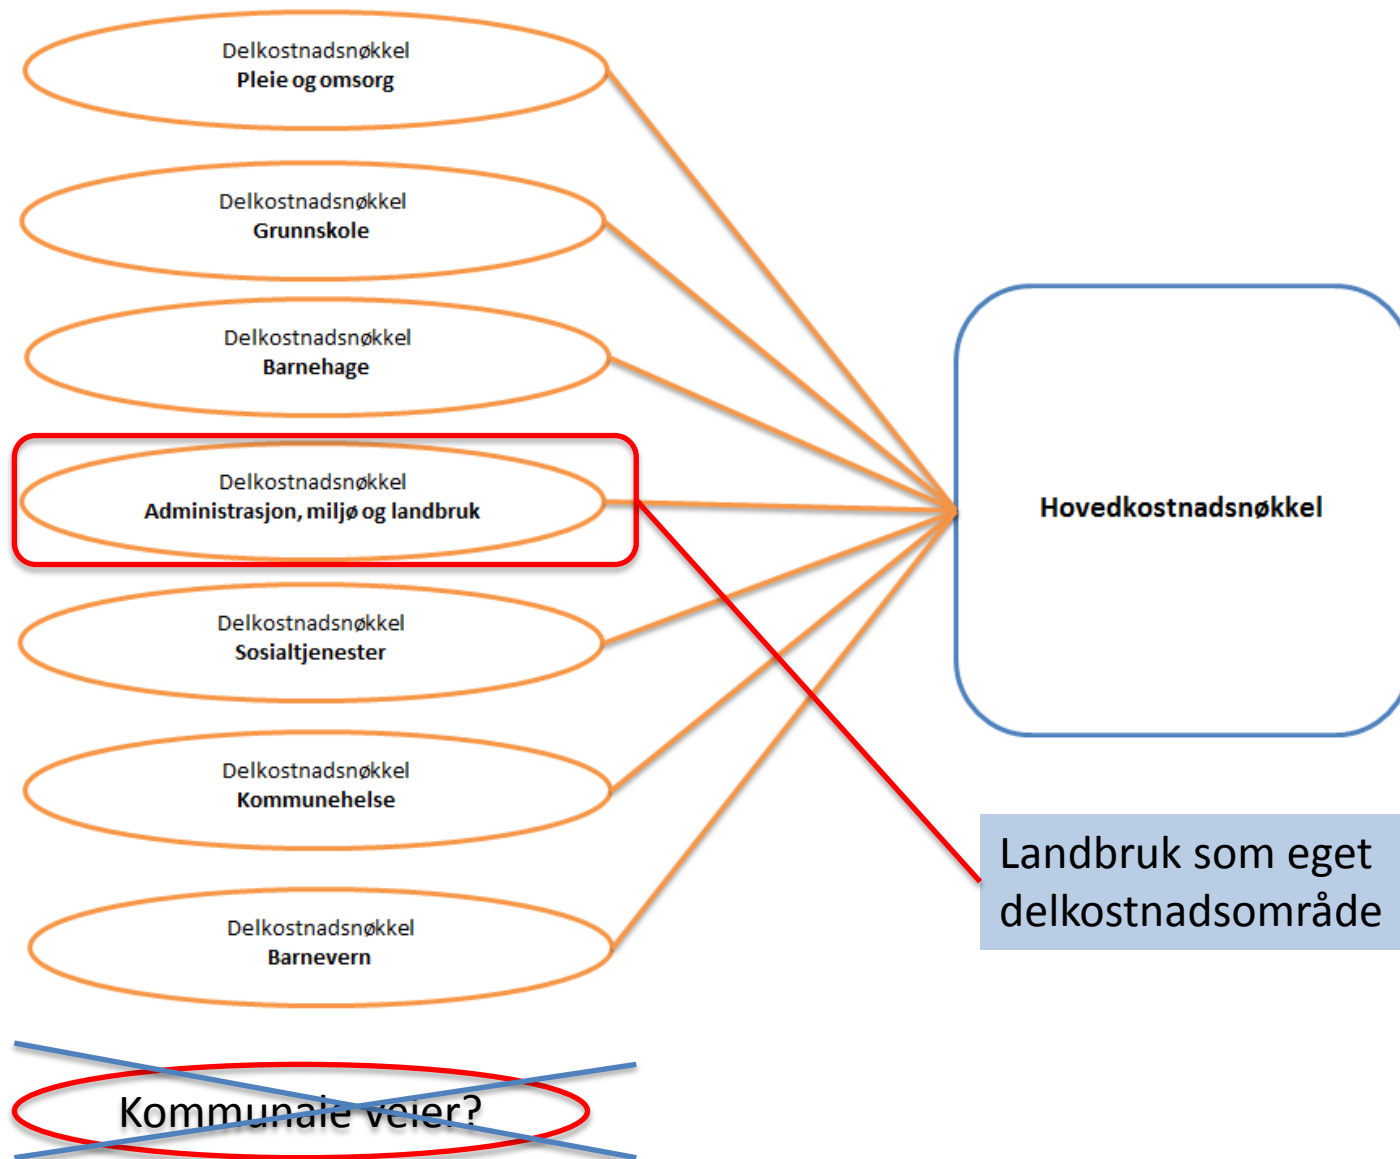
Delkostnadsnøkkel
Pleie og omsorg

Delkostnadsnøkkel
Grunnskole

Delkostnadsnøkkel
Barnehage

Delkostnadsnøkkel
Administrasjon, miljø og landbruk

Delkostnadsnøkkel
Sosialtjenester

Delkostnadsnøkkel
Kommunehelse

Delkostnadsnøkkel
Barnevern

Kommunale veier?

Hovedkostnadsnøkkel

Landbruk som eget delkostnadsområde